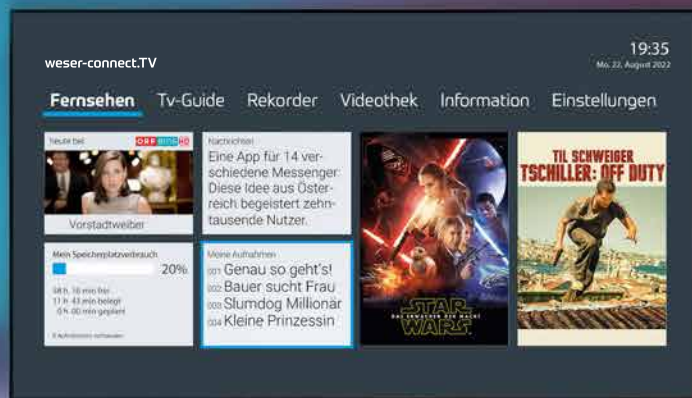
weser-connect.TV

19:35
Mo. 22. August 2022

Fernsehen Tv-Guide Rekorder Videothek Information Einstellungen

Heute bei ORF EINS HD

Vorstadtweiber

Nachrichten

Eine App für 14 verschiedene Messenger: Diese Idee aus Österreich begeistert zehntausende Nutzer.

Mein Speicherplatzverbrauch

20%

58 h 16 min frei
11 h 43 min belegt
0 h 00 min geplant

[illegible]

Meine Aufnahmen

001 Genau so geht's!
002 Bauer sucht Frau
003 Slumdog Millionär
004 Kleine Prinzessin

STAR WARS
DAS ERWACHEN DER MACHT

TIL SCHWEIGER
TSCHILLER: OFF DUTY